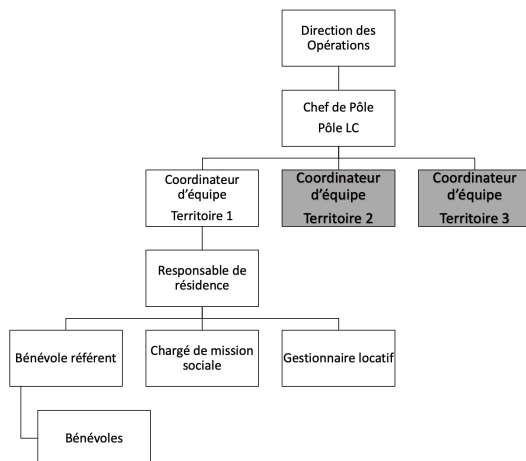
Direction des Opérations

Chef de Pôle
Pôle LC

Coordinateur d'équipe
Territoire 1

Coordinateur d'équipe
Territoire 2

Coordinateur d'équipe
Territoire 3

Responsable de résidence

Bénévole référent

Chargé de mission sociale

Gestionnaire locatif

Bénévoles